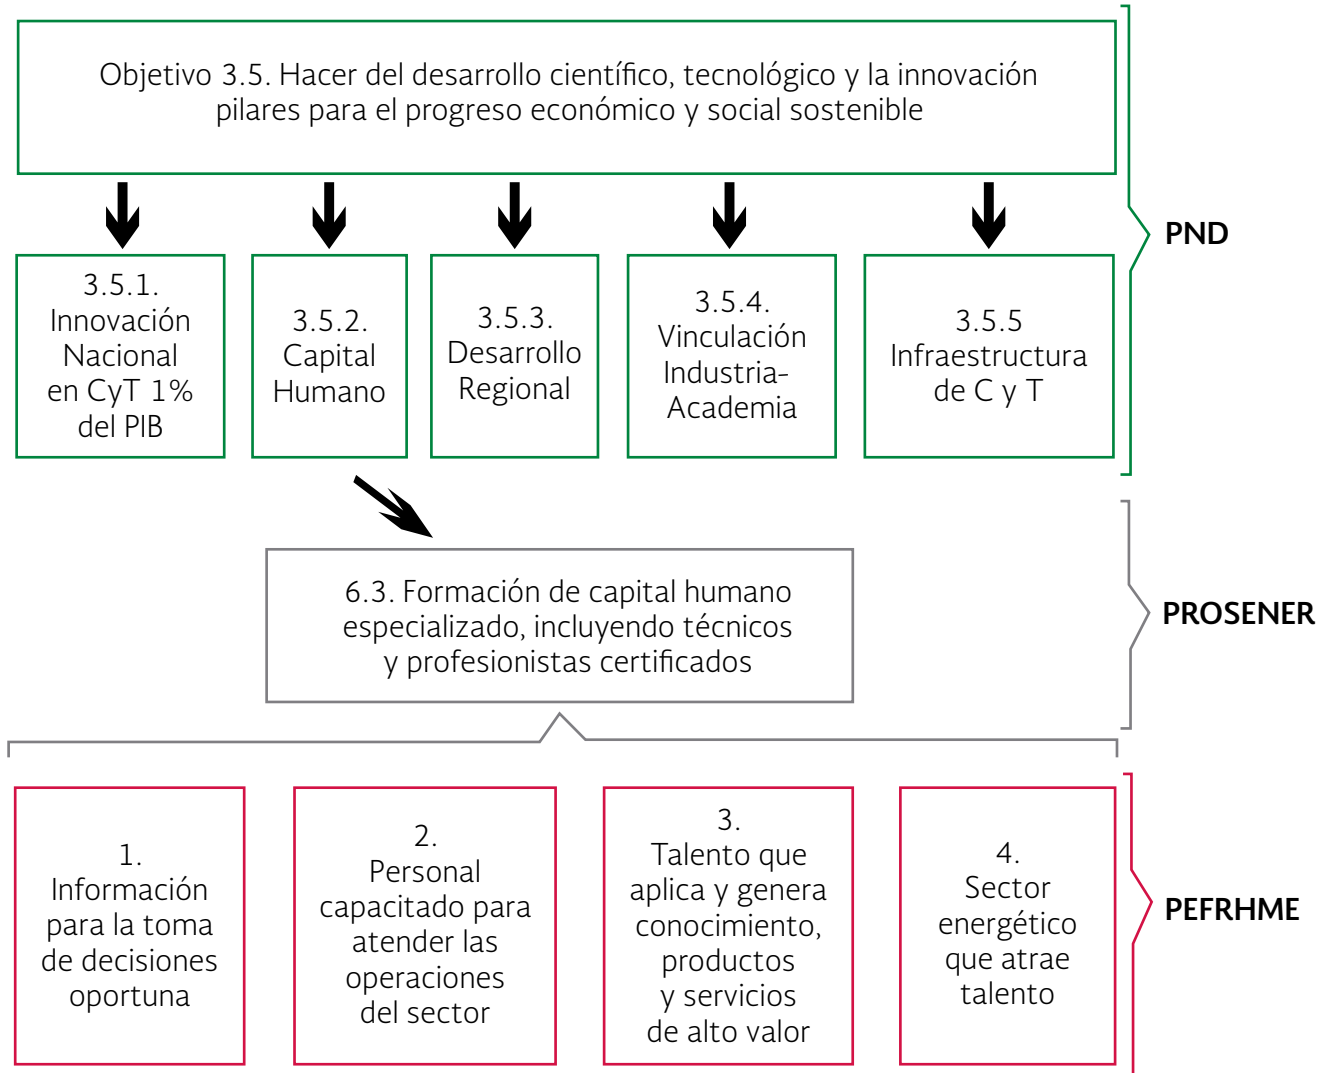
Objetivo 3.5. Hacer del desarrollo científico, tecnológico y la innovación pilares para el progreso económico y social sostenible

PND

3.5.1. Innovación Nacional en CyT 1% del PIB

3.5.2. Capital Humano

3.5.3. Desarrollo Regional

3.5.4. Vinculación Industria-Academia

3.5.5 Infraestructura de C y T

6.3. Formación de capital humano especializado, incluyendo técnicos y profesionistas certificados

PROSENER

1. Información para la toma de decisiones oportuna

2. Personal capacitado para atender las operaciones del sector

3. Talento que aplica y genera conocimiento, productos y servicios de alto valor

4. Sector energético que atrae talento

PEFRHME